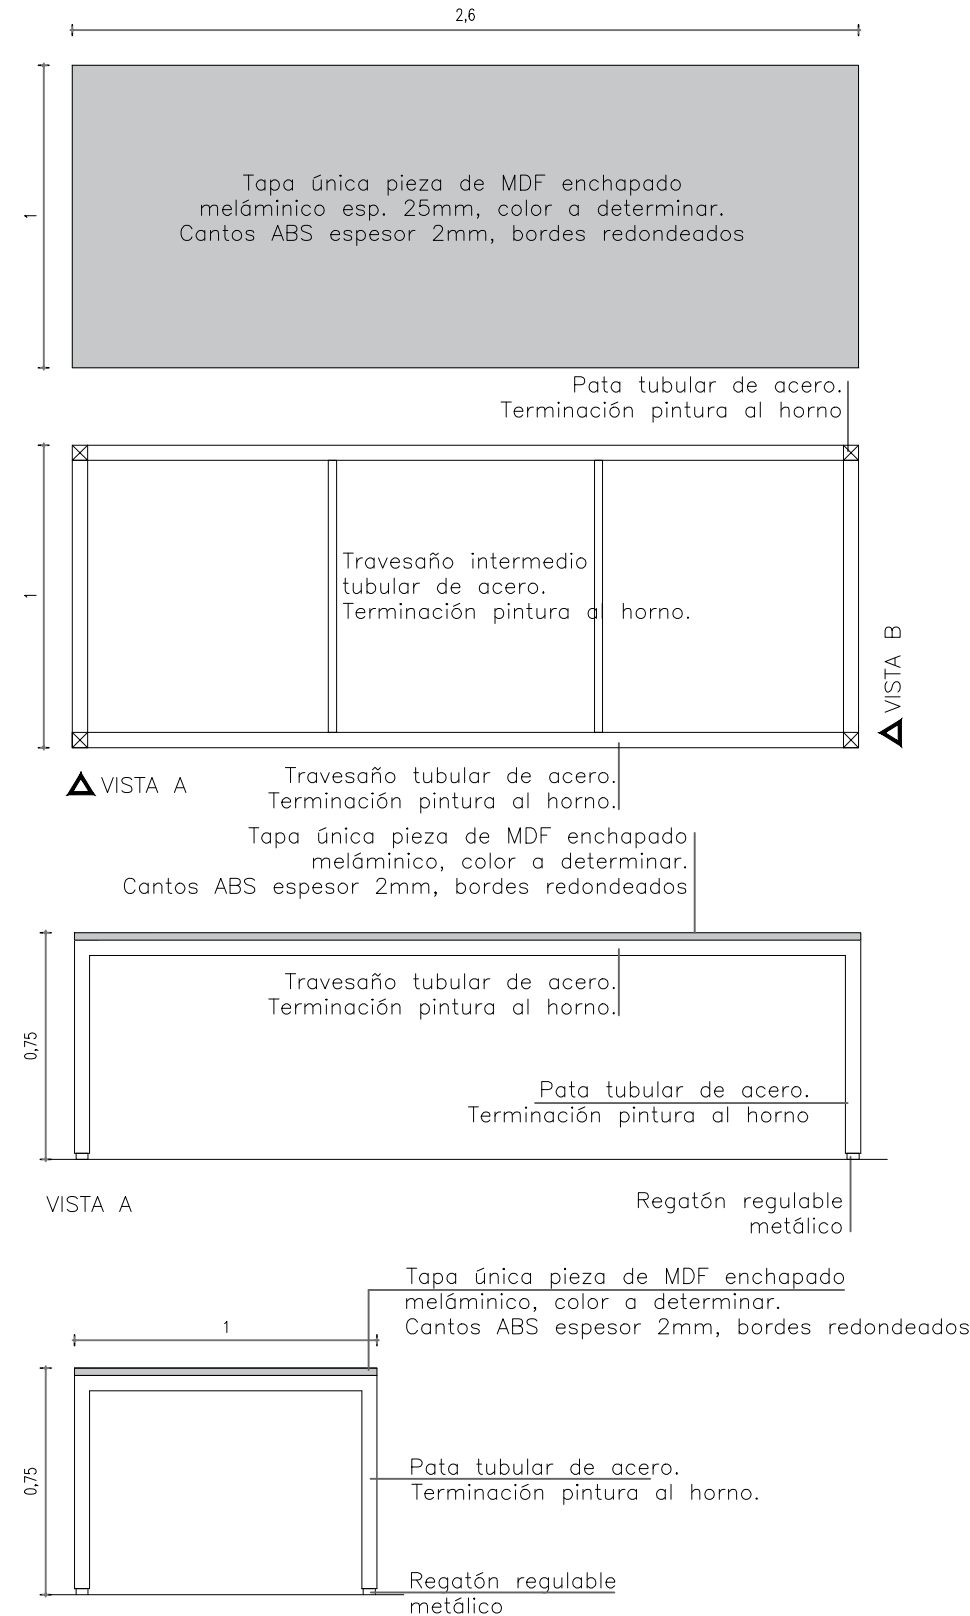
2,6

1

Tapa única pieza de MDF enchapado meláminico esp. 25mm, color a determinar. Cantos ABS espesor 2mm, bordes redondeados

Pata tubular de acero. Terminación pintura al horno

1

Travesaño intermedio tubular de acero. Terminación pintura al horno.

VISTA B

VISTA A

Travesaño tubular de acero. Terminación pintura al horno.

Tapa única pieza de MDF enchapado meláminico, color a determinar. Cantos ABS espesor 2mm, bordes redondeados

0,75

Travesaño tubular de acero. Terminación pintura al horno.

Pata tubular de acero. Terminación pintura al horno

VISTA A

Regatón regulable metálico

Tapa única pieza de MDF enchapado meláminico, color a determinar. Cantos ABS espesor 2mm, bordes redondeados

1

0,75

Pata tubular de acero. Terminación pintura al horno.

Regatón regulable metálico